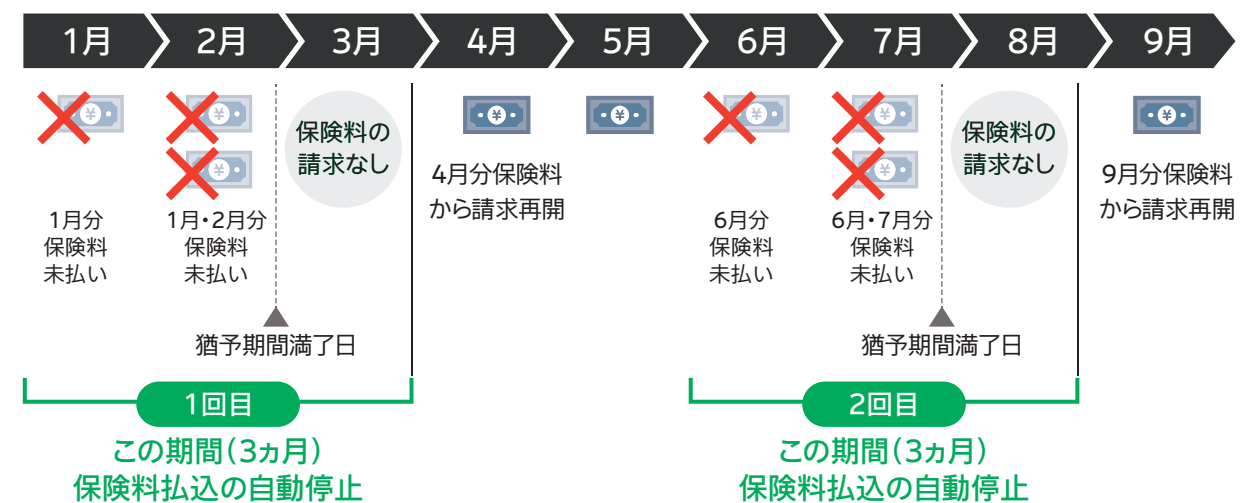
1月 2月 3月 4月 5月 6月 7月 8月 9月

1月分
保険料
未払い

1月・2月分
保険料
未払い

保険料の
請求なし

4月分保険料
から請求再開

6月分
保険料
未払い

6月・7月分
保険料
未払い

保険料の
請求なし

9月分保険料
から請求再開

猶予期間満了日

猶予期間満了日

1回目

この期間（3ヵ月）
保険料払込の自動停止

2回目

この期間（3ヵ月）
保険料払込の自動停止